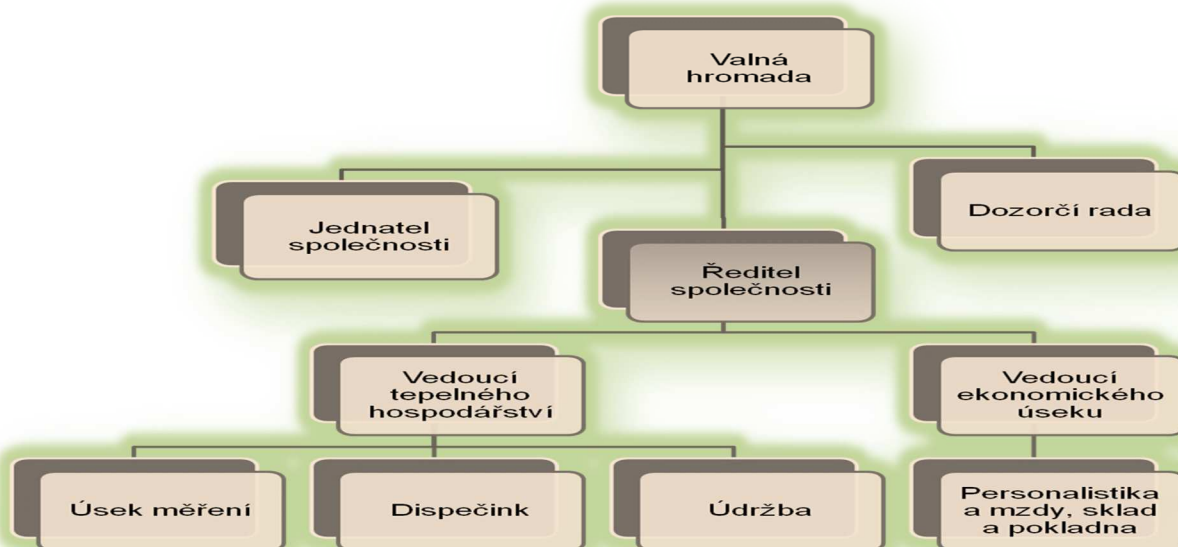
Valná hromada

Jednatel společnosti

Dozorčí rada

Ředitel společnosti

Vedoucí tepelného hospodářství

Vedoucí ekonomického úseku

Úsek měření

Dispečink

Údržba

Personalistika a mzdy, sklad a pokladna